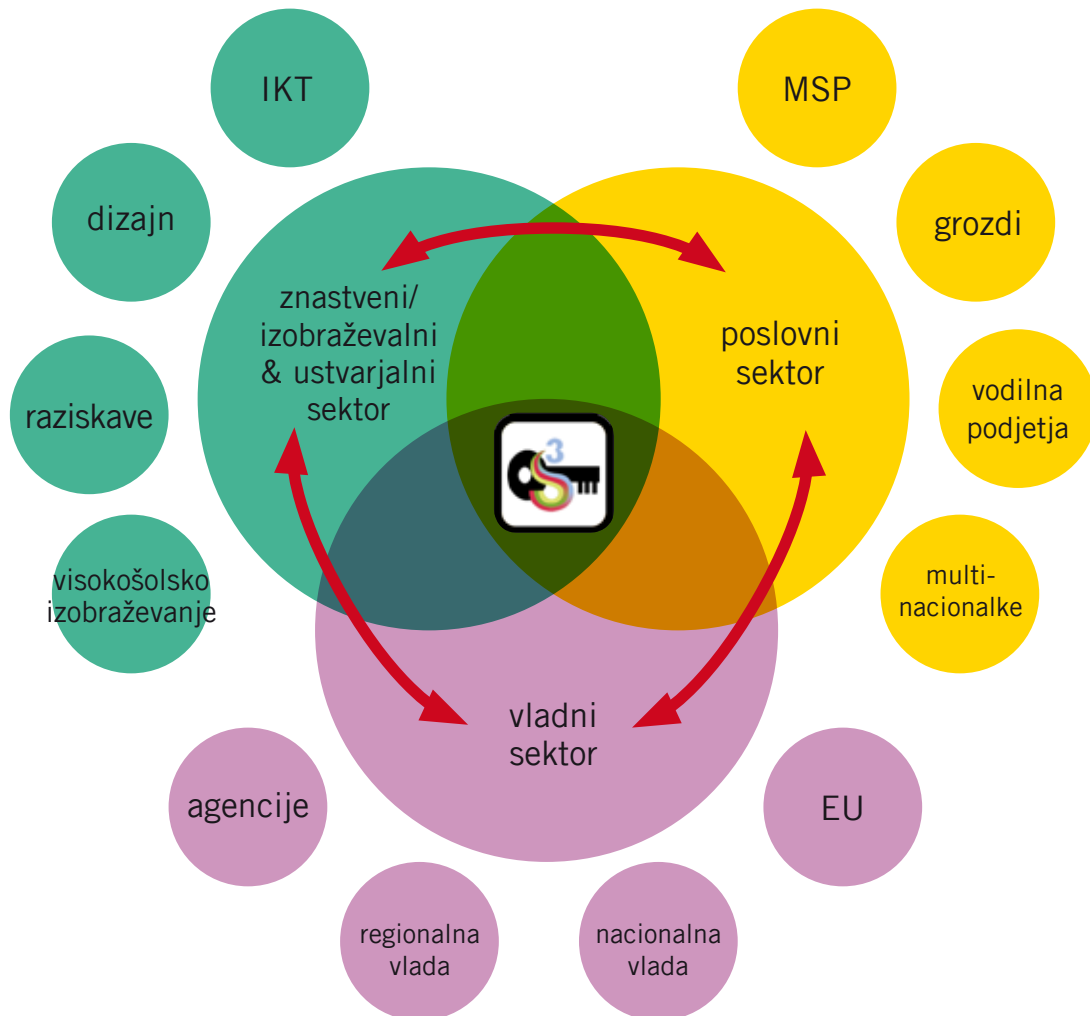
IKT

MSP

dizajn

grozdi

znastveni/
izobraževalni
& ustvarjalni
sektor

poslovni
sektor

raziskave

vodilna
podjetja

$S^3$

visokošolsko
izobraževanje

multi-
nacionalke

vladni
sektor

agencije

EU

regionalna
vlada

nacionalna
vlada